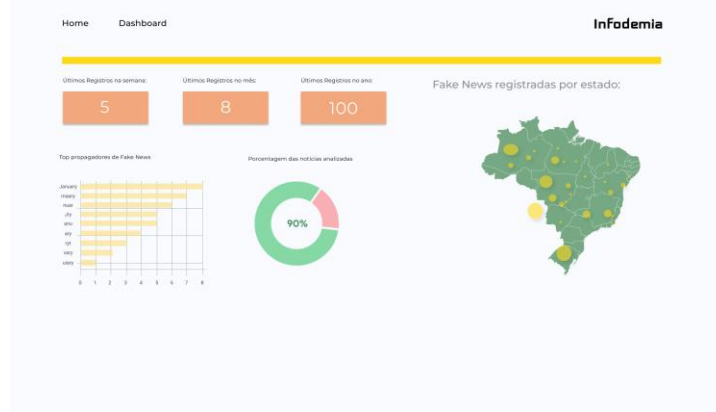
Home Dashboard

Infodemia

Últimos Registros na semana:
5

Últimos Registros no mês:
8

Últimos Registros no ano:
100

Fake News registradas por estado:

Top propagadores de Fake News

January
rmeary
rear
uly
anu
ary
ryt
uary
ulary

0 1 2 3 4 5 6 7 8

Porcentagem das notícias analizadas

90%